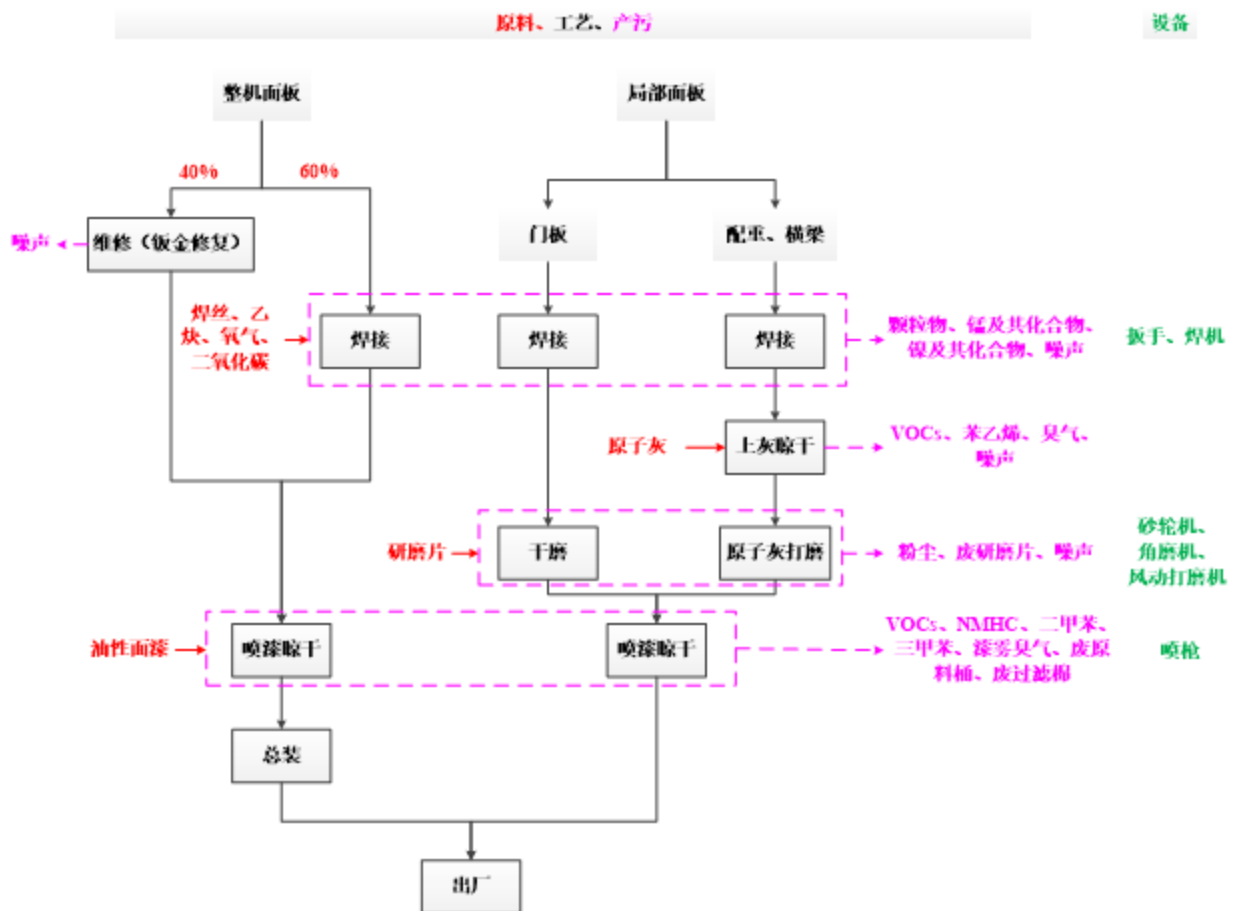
原料、工艺、产污

设备

整机面板

局部面板

40%

60%

噪声

维修（钣金修复）

门板

配重、横梁

焊丝、乙炔、氧气、二氧化碳

焊接

焊接

焊接

颗粒物、锰及其化合物、镍及其化合物、噪声

扳手、焊机

原子灰

上灰晾干

VOCs、苯乙烯、臭气、噪声

研磨片

干磨

原子灰打磨

粉尘、废研磨片、噪声

砂轮机、角磨机、风动打磨机

油性面漆

喷漆晾干

喷漆晾干

VOCs、NMHC、二甲苯、三甲苯、漆雾臭气、废原料桶、废过滤棉

喷枪

总装

出厂